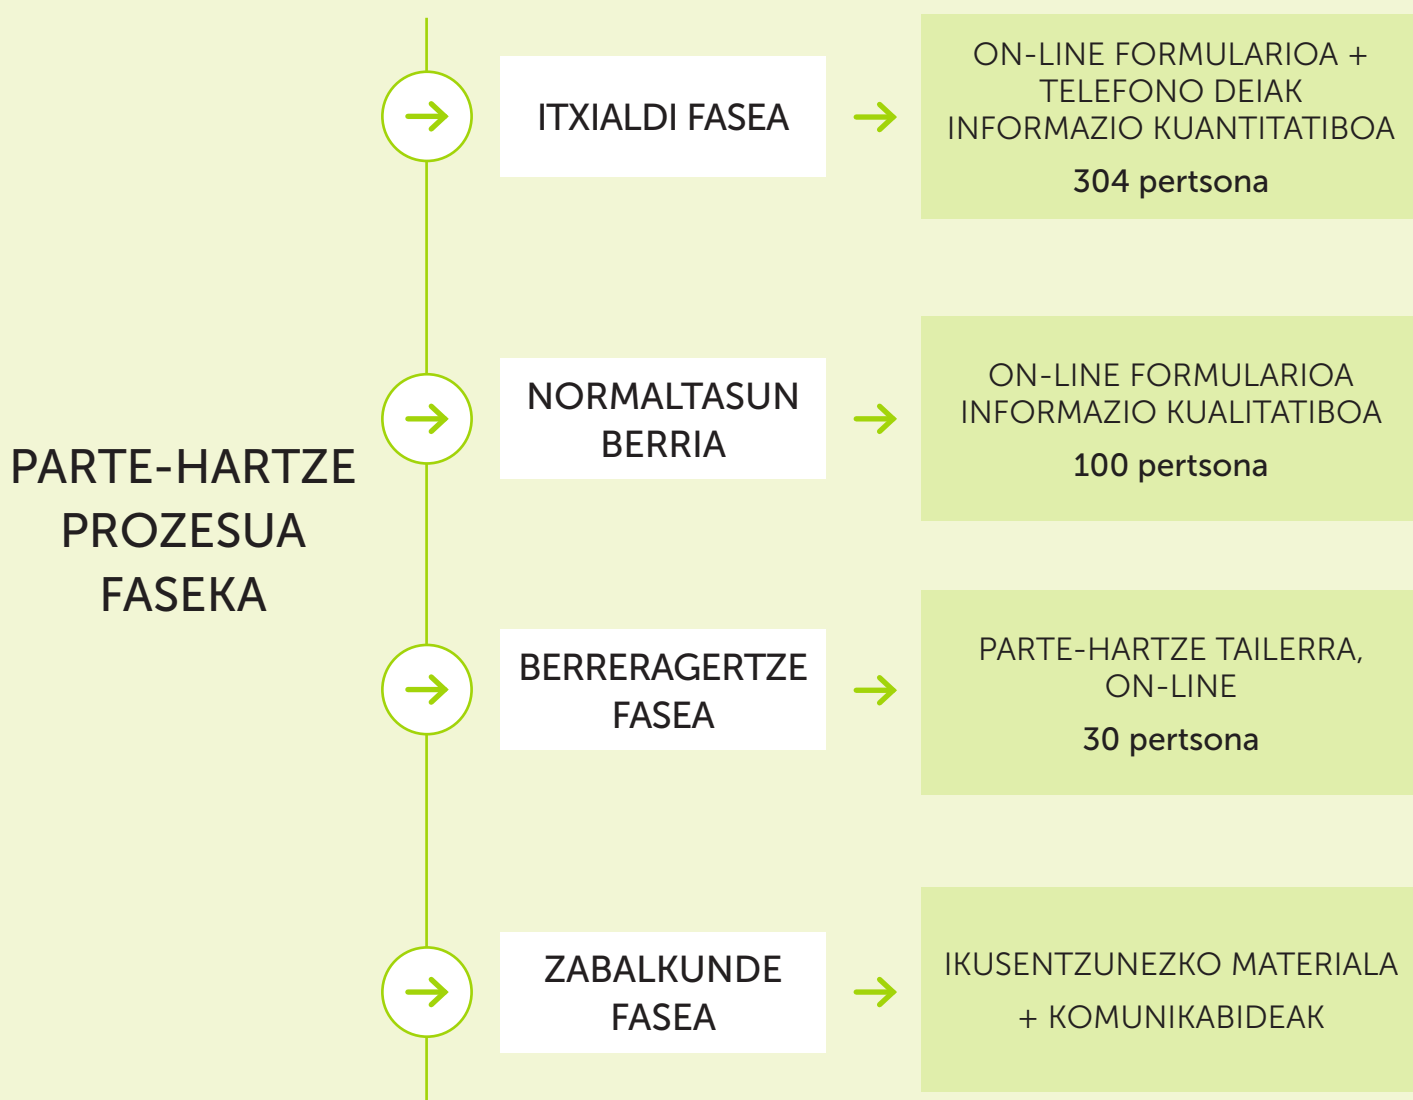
PARTE-HARTZE PROZESUA FASEKA

ITXIALDI FASEA

ON-LINE FORMULARIOA + TELEFONO DEIAK INFORMAZIO KUANTITATIBOA

304 pertsona

NORMALTASUN BERRIA

ON-LINE FORMULARIOA INFORMAZIO KUALITATIBOA

100 pertsona

BERRERAGERTZE FASEA

PARTE-HARTZE TAILERRA, ON-LINE

30 pertsona

ZABALKUNDE FASEA

IKUSENTZUNEZKO MATERIALA + KOMUNIKABIDEAK